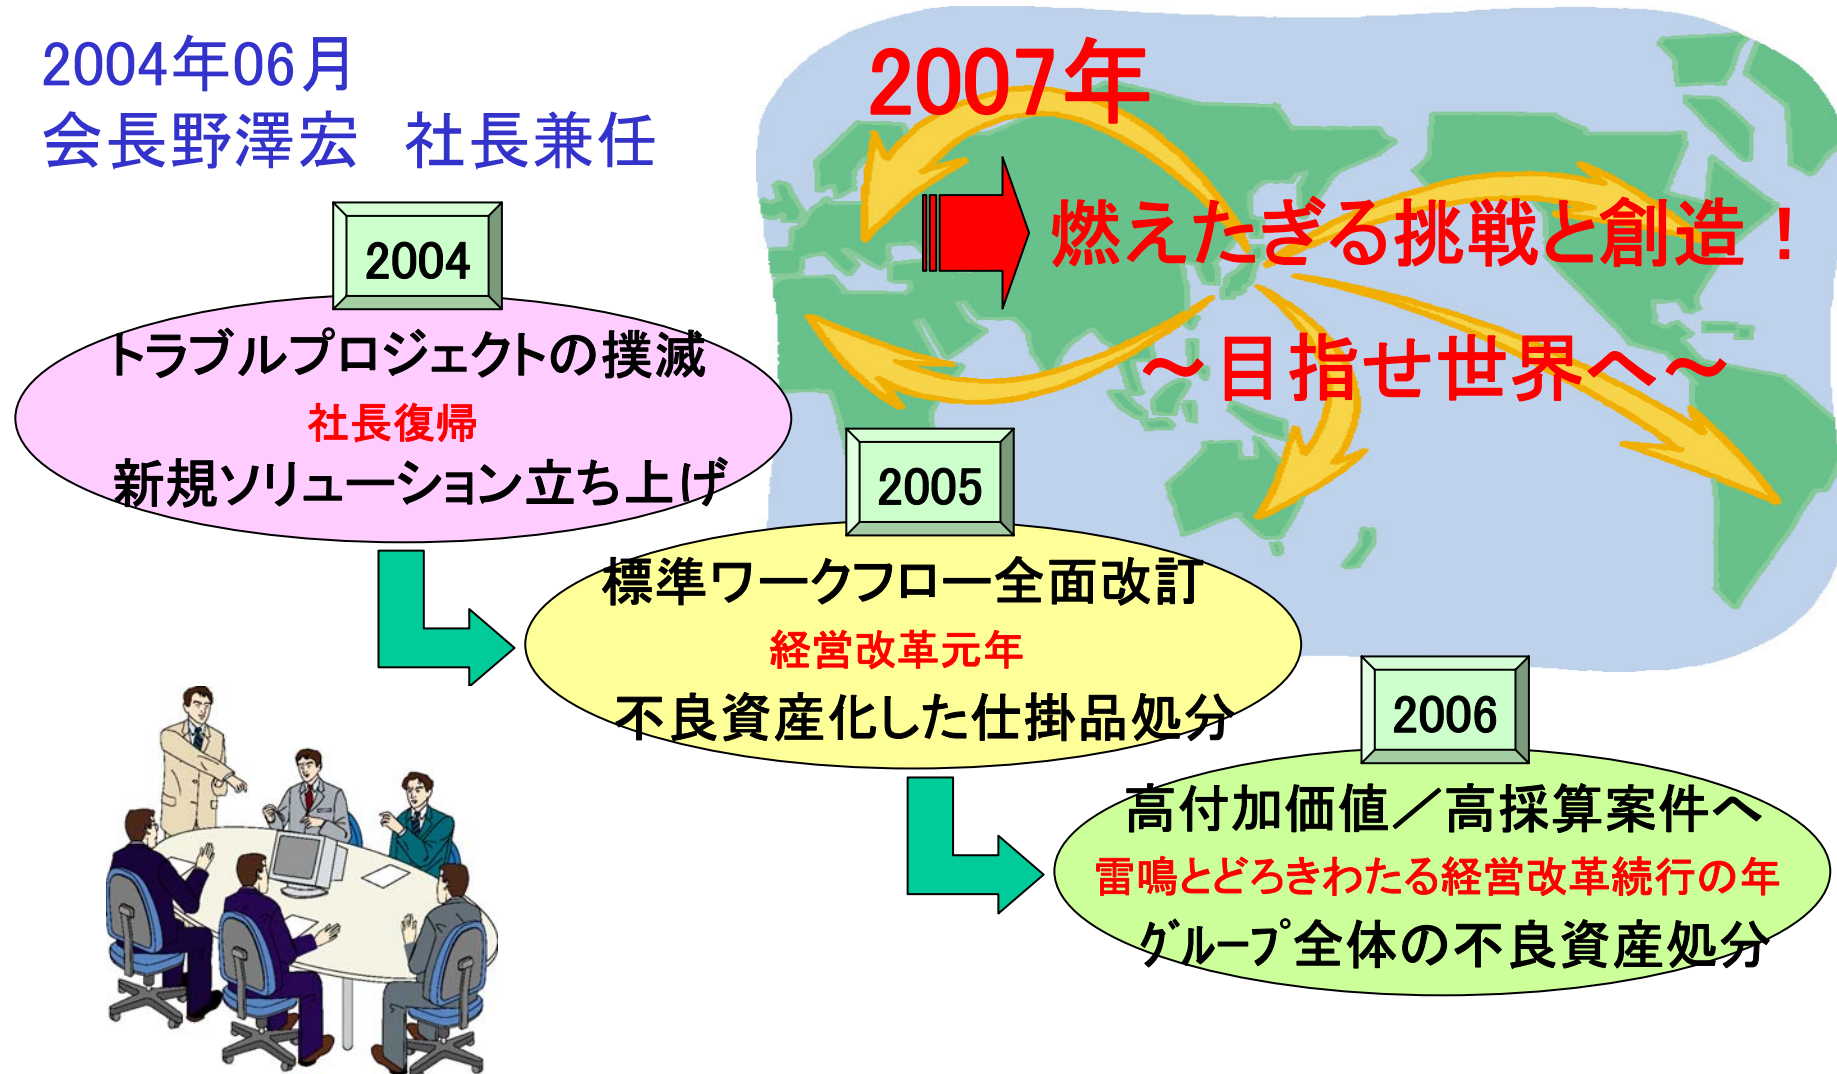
2004年06月
会長野澤宏　社長兼任

2007年

燃えたぎる挑戦と創造！

～目指せ世界へ～

2004

トラブルプロジェクトの撲滅
社長復帰
新規ソリューション立ち上げ

2005

標準ワークフロー全面改訂
経営改革元年
不良資産化した仕掛品処分

2006

高付加価値／高採算案件へ
雷鳴とどろきわたる経営改革続行の年
ｸﾞﾙｰﾌﾟ全体の不良資産処分